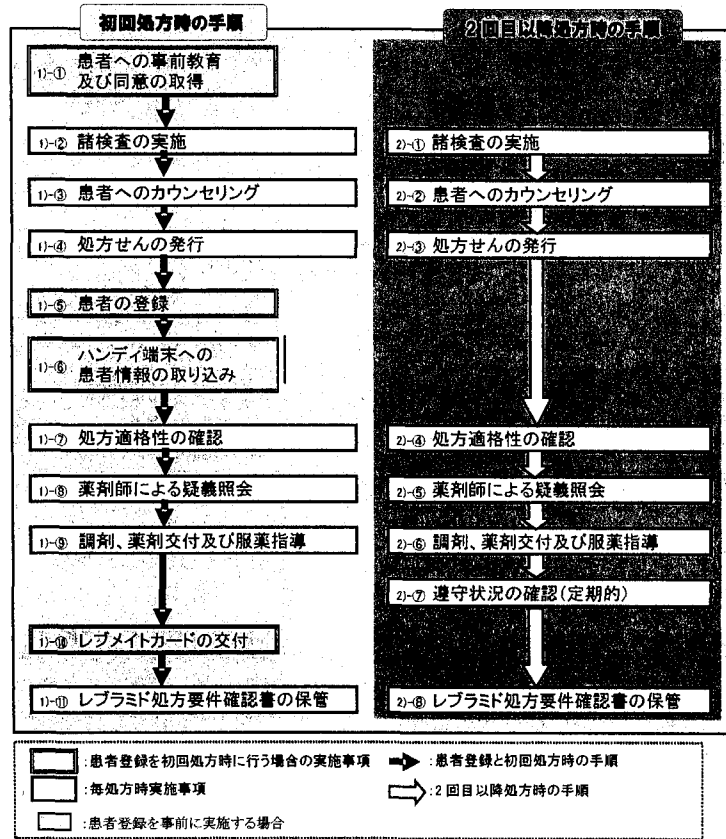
初回処方時の手順

1)-① 患者への事前教育及び同意の取得

1)-② 諸検査の実施

1)-③ 患者へのカウンセリング

1)-④ 処方せんの発行

1)-⑤ 患者の登録

1)-⑥ ハンディ端末への患者情報の取り込み

1)-⑦ 処方適格性の確認

1)-⑧ 薬剤師による疑義照会

1)-⑨ 調剤、薬剤交付及び服薬指導

1)-⑩ レブメイトカードの交付

1)-⑪ レブラミド処方要件確認書の保管

2回目以降処方時の手順

2)-① 諸検査の実施

2)-② 患者へのカウンセリング

2)-③ 処方せんの発行

2)-④ 処方適格性の確認

2)-⑤ 薬剤師による疑義照会

2)-⑥ 調剤、薬剤交付及び服薬指導

2)-⑦ 遵守状況の確認(定期的)

2)-⑧ レブラミド処方要件確認書の保管

:患者登録を初回処方時に行う場合の実施事項
:患者登録と初回処方時の手順
:毎処方時実施事項
:2回目以降処方時の手順
:患者登録を事前に実施する場合